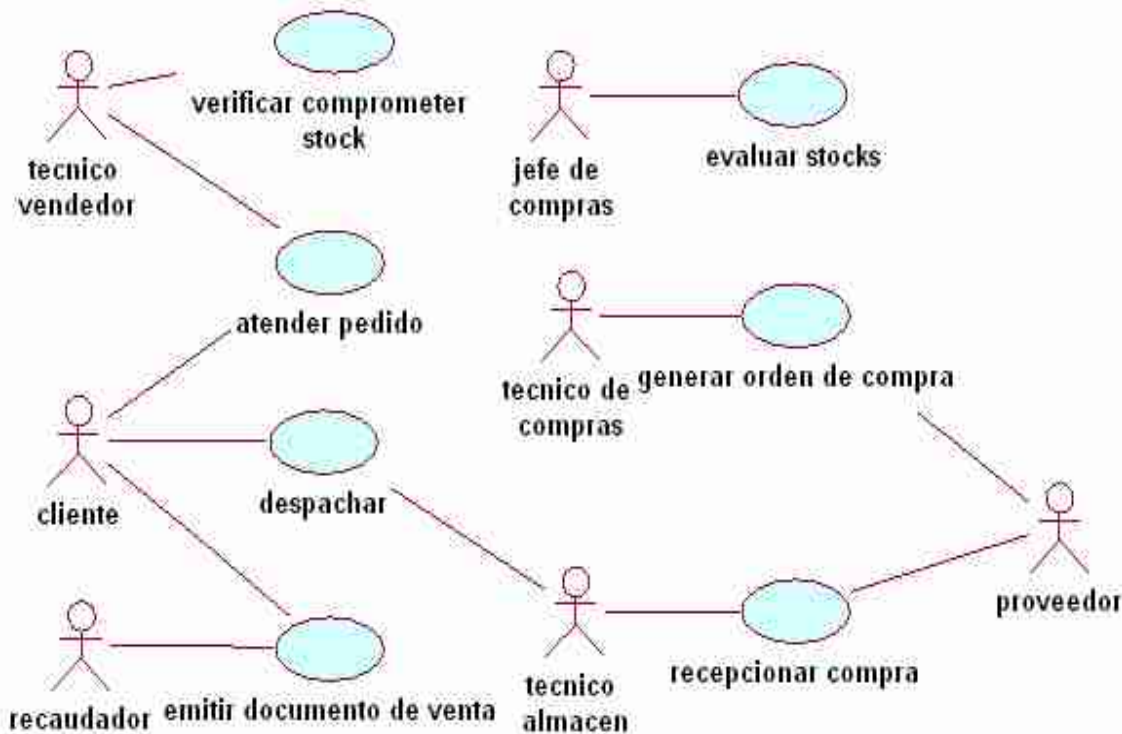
tecnico vendedor

verificar comprometer stock

jefe de compras

evaluar stocks

atender pedido

tecnico de compras

generar orden de compra

cliente

despachar

proveedor

recaudador

emitir documento de venta

tecnico almacen

recepcionar compra